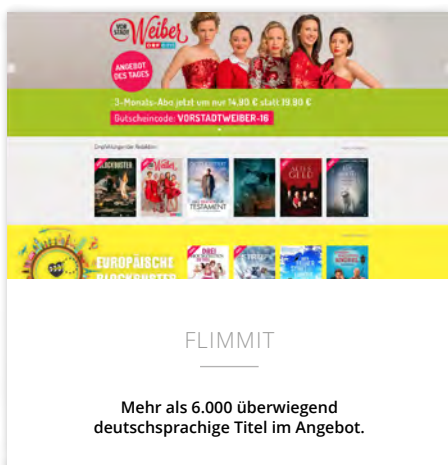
VORSTADT Weiber ORF eins

ANGEBOT DES TAGES

3-Monats-Abo jetzt um nur 14,90 € statt 19,80 €

Gutscheincode: VORSTADTWEIBER-16

Empfehlungen der Redaktion

GLÜCKSRITTER

Weiber

TESTAMENT

ALTES GELD

EUROPÄISCHE BLOCKBUSTER

FLIMMIT

Mehr als 6.000 überwiegend deutschsprachige Titel im Angebot.